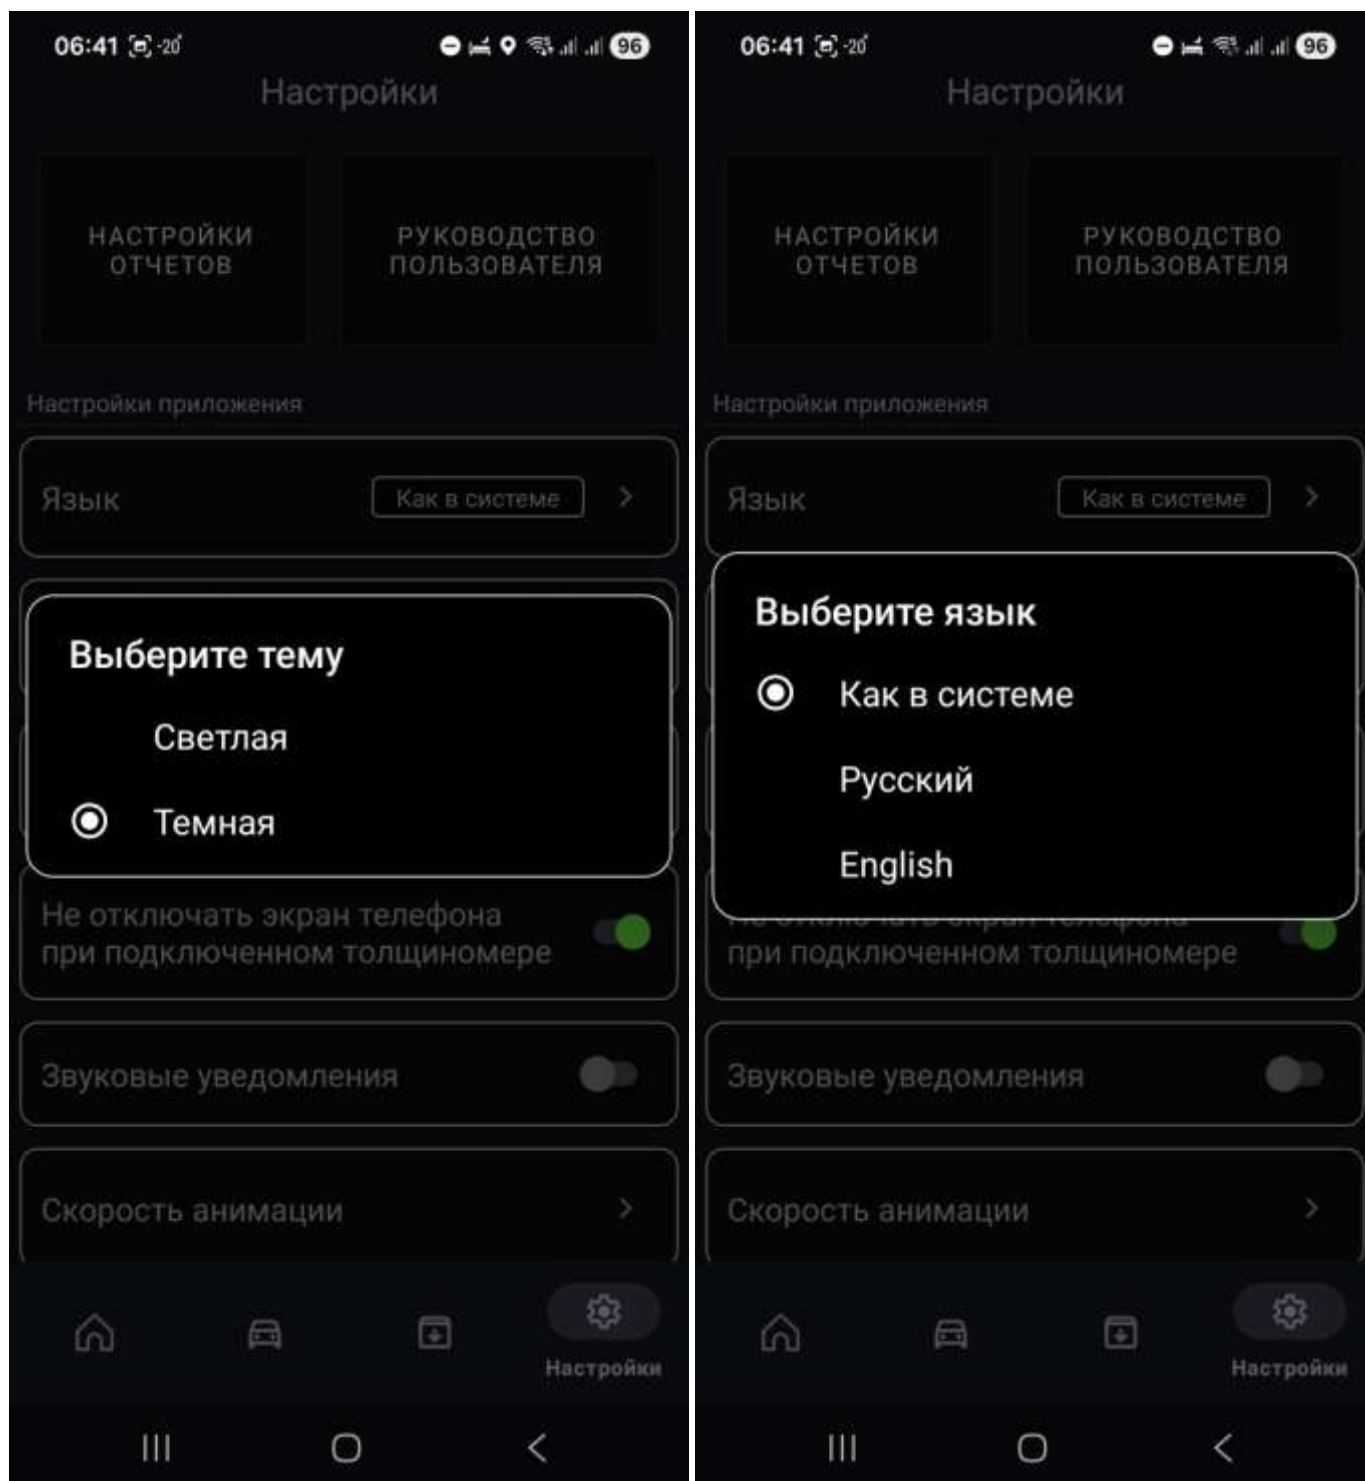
06:41 -20° 96

Настройки

НАСТРОЙКИ ОТЧЕТОВ

РУКОВОДСТВО ПОЛЬЗОВАТЕЛЯ

Настройки приложения

Язык Как в системе

Выберите тему

Светлая

Темная

Не отключать экран телефона при подключенном толщиномере

Звуковые уведомления

Скорость анимации

Настройки

06:41 -20° 96

Настройки

НАСТРОЙКИ ОТЧЕТОВ

РУКОВОДСТВО ПОЛЬЗОВАТЕЛЯ

Настройки приложения

Язык Как в системе

Выберите язык

Как в системе

Русский

English

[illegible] при подключенном толщиномере

Звуковые уведомления

Скорость анимации

Настройки